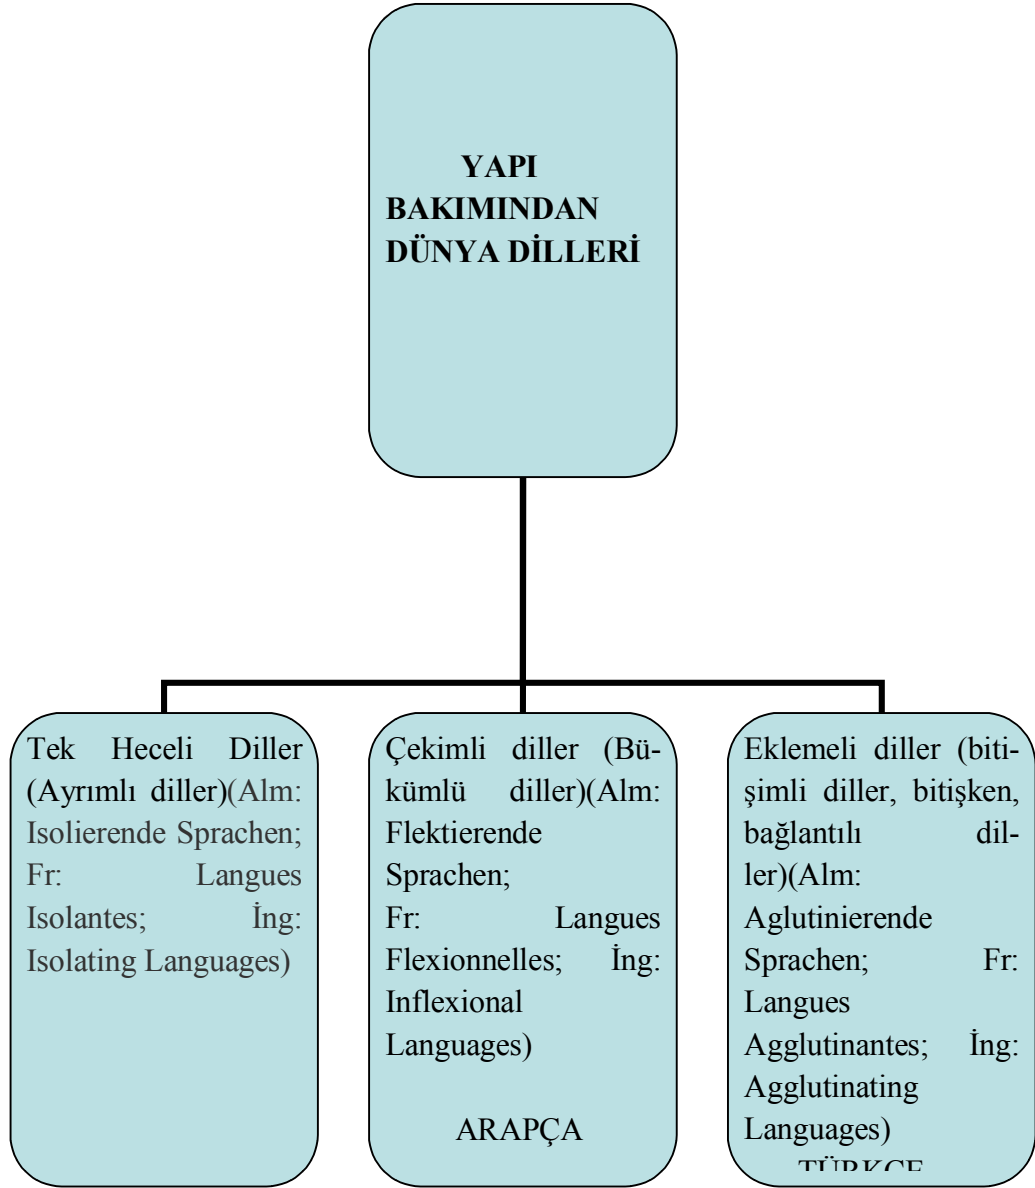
YAPI BAKIMINDAN DÜNYA DİLLERİ

Tek Heceli Diller (Ayrımlı diller)(Alm: Isolierende Sprachen; Fr: Langues Isolantes; İng: Isolating Languages)

Çekimli diller (Bükümlü diller)(Alm: Flektierende Sprachen; Fr: Langues Flexionnelles; İng: Inflexional Languages)

ARAPÇA

Eklemeli diller (bitişimli diller, bitişken, bağlantılı diller)(Alm: Aglutinierende Sprachen; Fr: Langues Agglutinantes; İng: Agglutinating Languages)

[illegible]